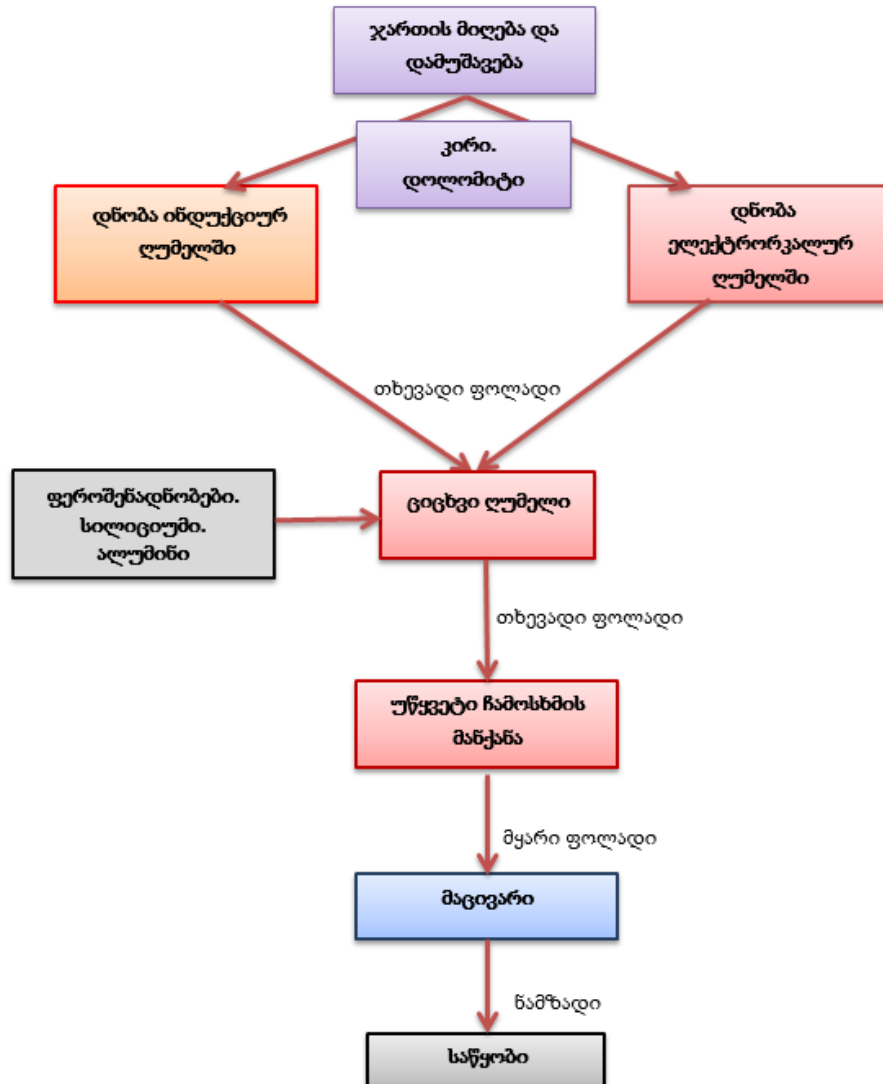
ჯართის მიღება და დამუშავება

კირი. დოლომიტი

დნობა ინდუქციურ ღუმელში

დნობა ელექტრორკალურ ღუმელში

თხევადი ფოლადი

ფეროშენადნობები. სილიციუმი. ალუმინი

ციცხვი ღუმელი

თხევადი ფოლადი

უწყვეტი ჩამოსხმის მანქანა

მყარი ფოლადი

მაცივარი

ნამზადი

საწყობი